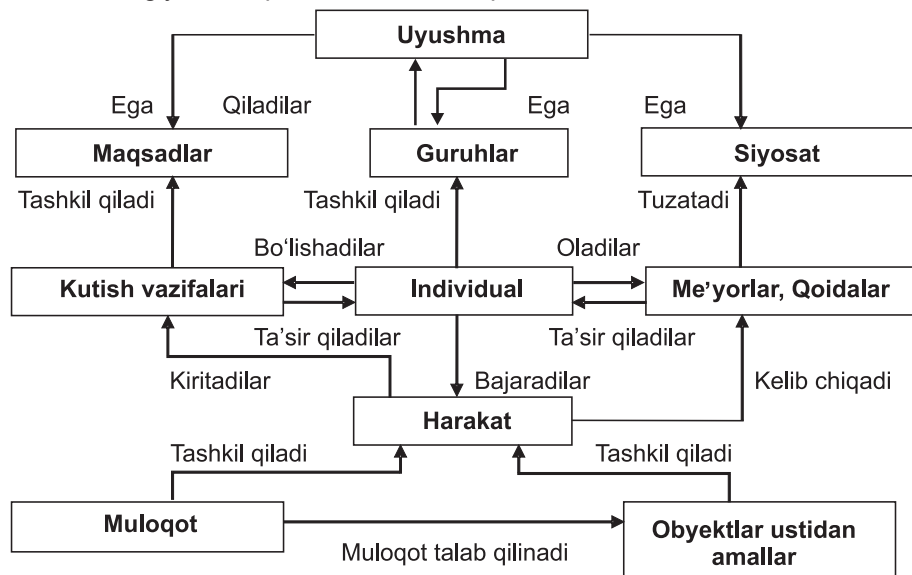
Uyushma

Ega

Qiladilar

Ega

Ega

Maqsadlar

Guruhlar

Siyosat

Tashkil qiladi

Tashkil qiladi

Tuzatadi

Bo'lishadilar

Oladilar

Kutish vazifalari

Individual

Me'yorlar, Qoidalar

Ta'sir qiladilar

Ta'sir qiladilar

Kiritadilar

Bajaradilar

Kelib chiqadi

Harakat

Tashkil qiladi

Tashkil qiladi

Muloqot

Obyektlar ustidan amallar

Muloqot talab qilinadi